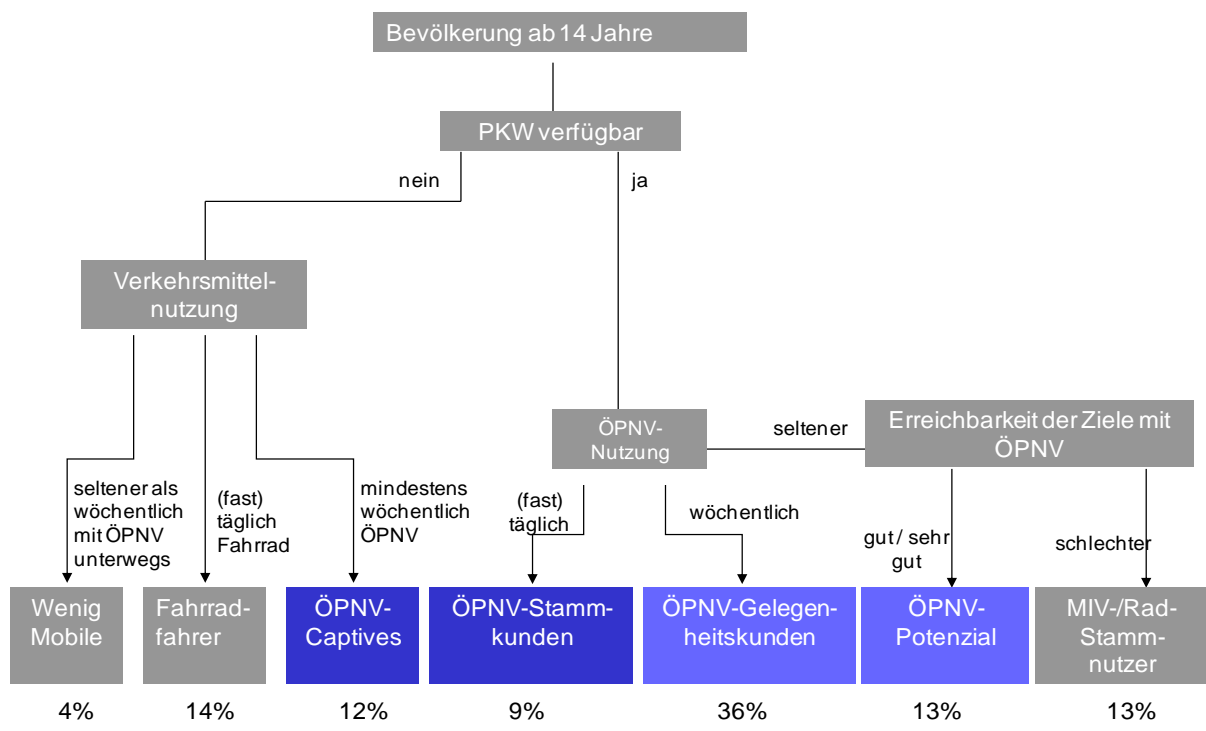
Bevölkerung ab 14 Jahre

PKW verfügbar

nein

ja

Verkehrsmittelnutzung

ÖPNV-Nutzung

seltener

Erreichbarkeit der Ziele mit ÖPNV

seltener als wöchentlich mit ÖPNV unterwegs

(fast) täglich Fahrrad

mindestens wöchentlich ÖPNV

(fast) täglich

wöchentlich

gut / sehr gut

schlechter

Wenig Mobile

Fahrradfahrer

ÖPNV-Captives

ÖPNV-Stammkunden

ÖPNV-Gelegenheitskunden

ÖPNV-Potenzial

MIV-/Rad-Stammnutzer

4%

14%

12%

9%

36%

13%

13%